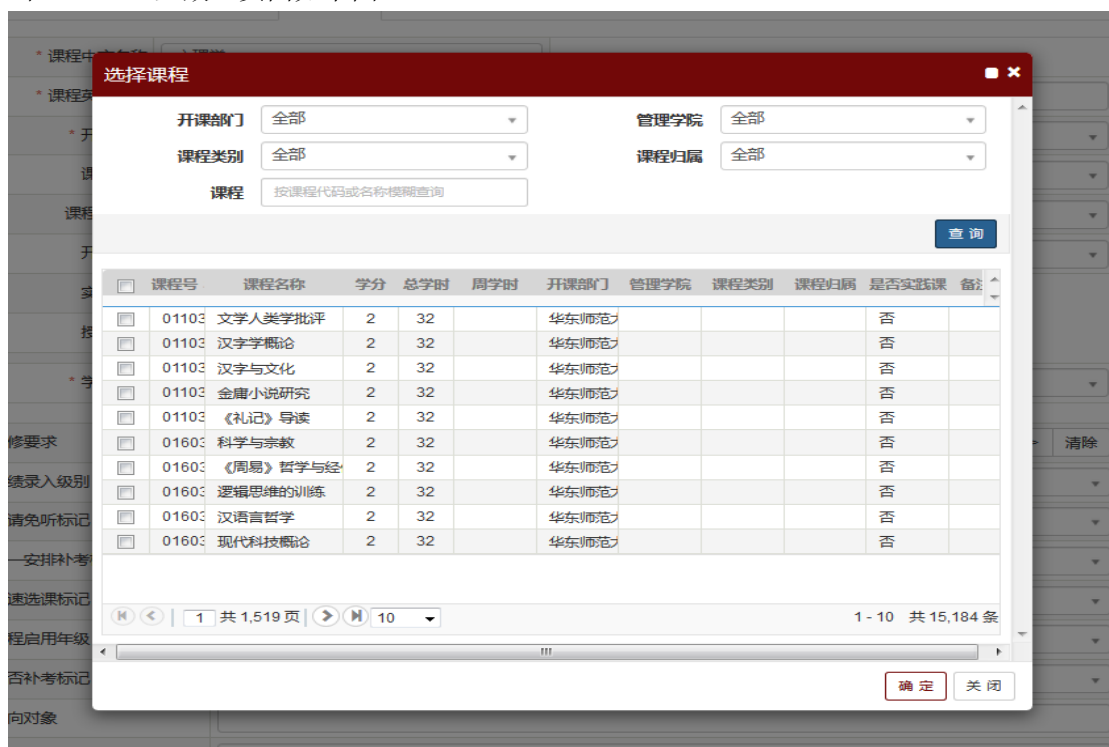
选择课程

开课部门 全部
管理学院 全部
课程类别 全部
课程归属 全部
课程 按课程代码或名称模糊查询

查 询

| | 课程号 | 课程名称 | 学分 | 总学时 | 周学时 | 开课部门 | 管理学院 | 课程类别 | 课程归属 | 是否实践课 | 备注 |
|---|---|---|---|---|---|---|---|---|---|---|---|
| | 01103 | 文学人类学批评 | 2 | 32 | | 华东师范大 | | | | 否 | |
| | 01103 | 汉字学概论 | 2 | 32 | | 华东师范大 | | | | 否 | |
| | 01103 | 汉字与文化 | 2 | 32 | | 华东师范大 | | | | 否 | |
| | 01103 | 金庸小说研究 | 2 | 32 | | 华东师范大 | | | | 否 | |
| | 01103 | 《礼记》导读 | 2 | 32 | | 华东师范大 | | | | 否 | |
| | 01603 | 科学与宗教 | 2 | 32 | | 华东师范大 | | | | 否 | |
| | 01603 | 《周易》哲学与经 | 2 | 32 | | 华东师范大 | | | | 否 | |
| | 01603 | 逻辑思维的训练 | 2 | 32 | | 华东师范大 | | | | 否 | |
| | 01603 | 汉语言哲学 | 2 | 32 | | 华东师范大 | | | | 否 | |
| | 01603 | 现代科技概论 | 2 | 32 | | 华东师范大 | | | | 否 | |

1 共 1,519 页 10
1 - 10 共 15,184 条

确 定 关 闭

课程中文名称
课程英
修要求
绩录入级别
请免听标记
一安排补考
速选课标记
程启用年级
否补考标记
向对象
清除